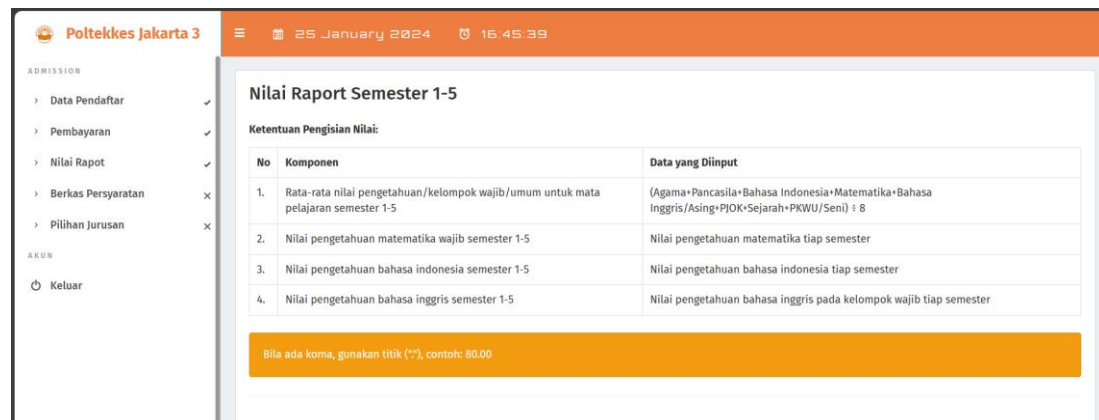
Poltekkes Jakarta 3

ADMISSION

› Data Pendaftar ✓

› Pembayaran ✓

› Nilai Rapot ✓

› Berkas Persyaratan ×

› Pilihan Jurusan ×

AKUN

Keluar

25 January 2024 16:45:39

Nilai Raport Semester 1-5

Ketentuan Pengisian Nilai:

| No | Komponen | Data yang Diinput |
|---|---|---|
| 1. | Rata-rata nilai pengetahuan/kelompok wajib/umum untuk mata pelajaran semester 1-5 | (Agama+Pancasila+Bahasa Indonesia+Matematika+Bahasa Inggris/Asing+PJOK+Sejarah+PKWU/Seni) ÷ 8 |
| 2. | Nilai pengetahuan matematika wajib semester 1-5 | Nilai pengetahuan matematika tiap semester |
| 3. | Nilai pengetahuan bahasa indonesia semester 1-5 | Nilai pengetahuan bahasa indonesia tiap semester |
| 4. | Nilai pengetahuan bahasa inggris semester 1-5 | Nilai pengetahuan bahasa inggris pada kelompok wajib tiap semester |

Bila ada koma, gunakan titik ("."), contoh: 80.00